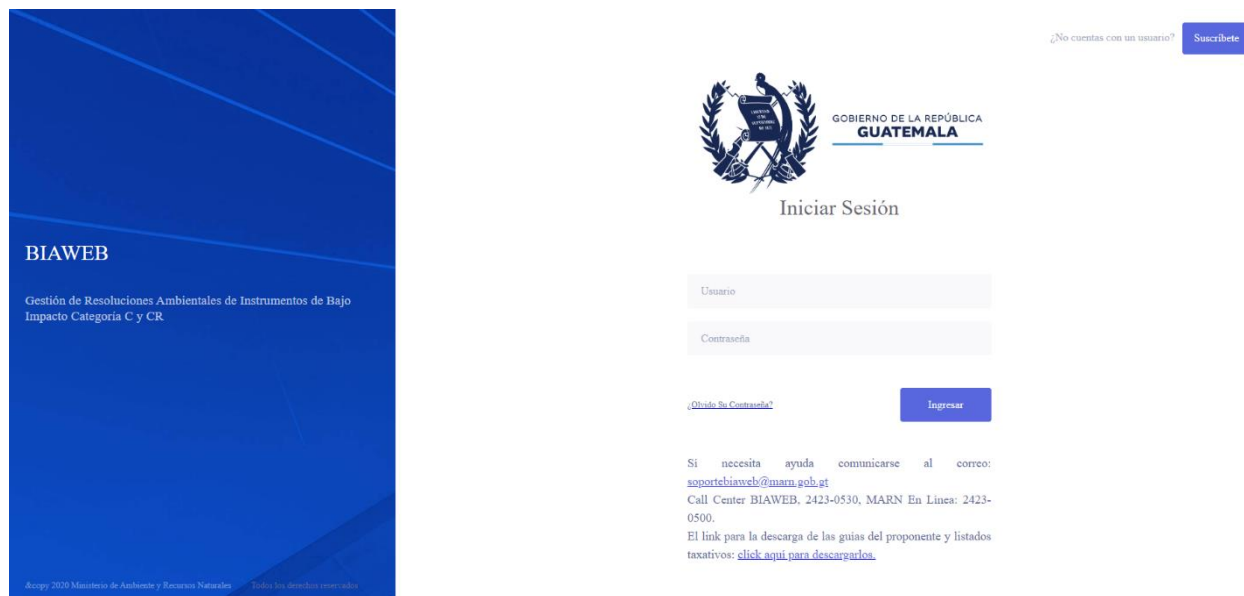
BIAWEB

Gestión de Resoluciones Ambientales de Instrumentos de Bajo Impacto Categoría C y CR

&copy 2020 Ministerio de Ambiente y Recursos Naturales   Todos los derechos reservados

¿No cuentas con un usuario? Suscríbete

GOBIERNO DE LA REPÚBLICA
GUATEMALA

Iniciar Sesión

Usuario

Contraseña

¿Olvido Su Contraseña?

Ingresar

Si necesita ayuda comunicarse al correo: soportebiaweb@marn.gob.gt
Call Center BIAWEB, 2423-0530, MARN En Linea: 2423-0500.
El link para la descarga de las guias del proponente y listados taxativos: click aquí para descargarlos.